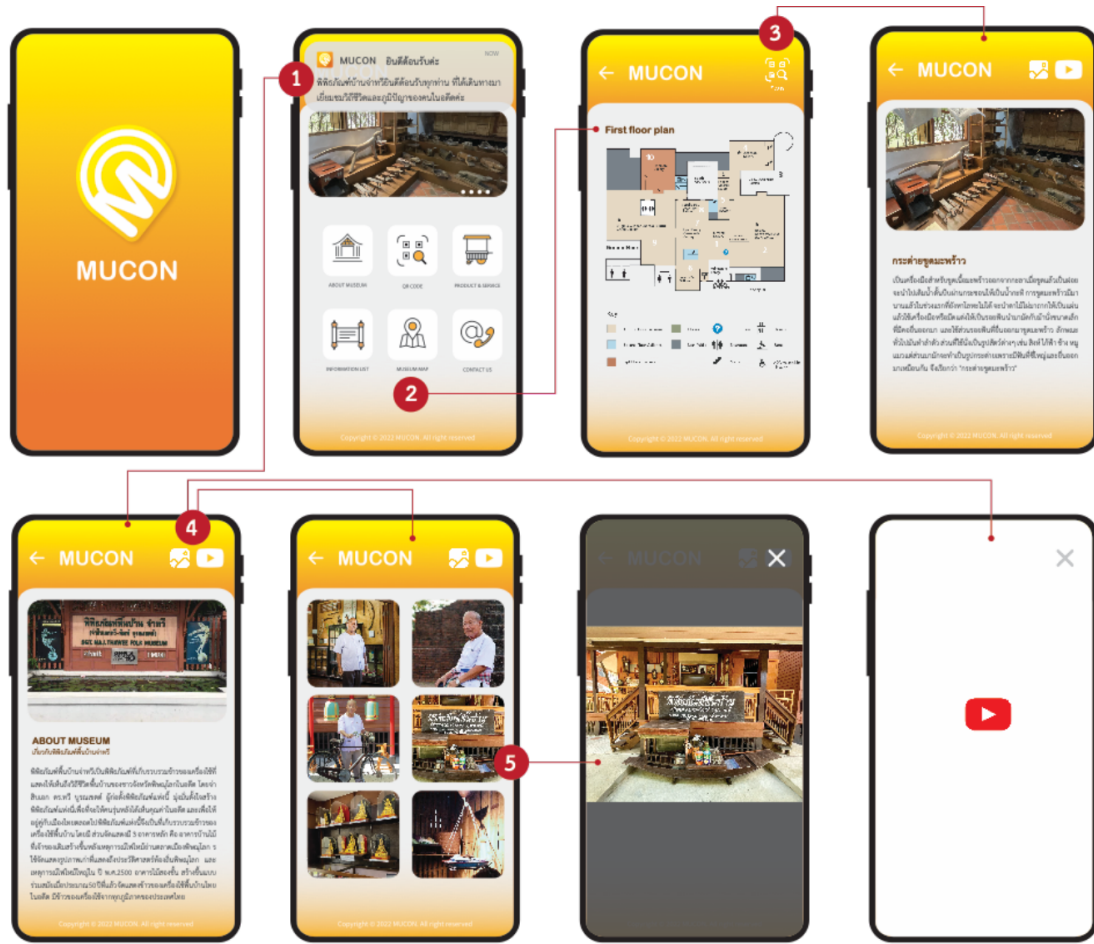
MUCON

1

MUCON ยินดีต้อนรับค่ะ NOW

พิพิธภัณฑ์บ้านจ่าทวียินดีต้อนรับทุกท่าน ที่ได้เดินทางมาเยี่ยมชมวิถีชีวิตและภูมิปัญญาของคนในอดีตค่ะ

ABOUT MUSEUM

QR CODE

PRODUCT & SERVICE

INFORMATION LIST

MUSEUM MAP

CONTACT US

2

Copyright © 2022 MUCON. All right reserved

3

MUCON

First floor plan

Copyright © 2022 MUCON. All right reserved

MUCON

กระต่ายขูดมะพร้าว

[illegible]

Copyright © 2022 MUCON. All right reserved

4

MUCON

ABOUT MUSEUM

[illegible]

Copyright © 2022 MUCON. All right reserved

MUCON

5

Copyright © 2022 MUCON. All right reserved

MUCON